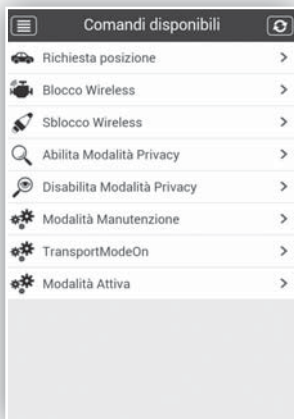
Comandi disponibili

Richiesta posizione >

Blocco Wireless >

Sblocco Wireless >

Abilita Modalità Privacy >

Disabilita Modalità Privacy >

Modalità Manutenzione >

TransportModeOn >

Modalità Attiva >